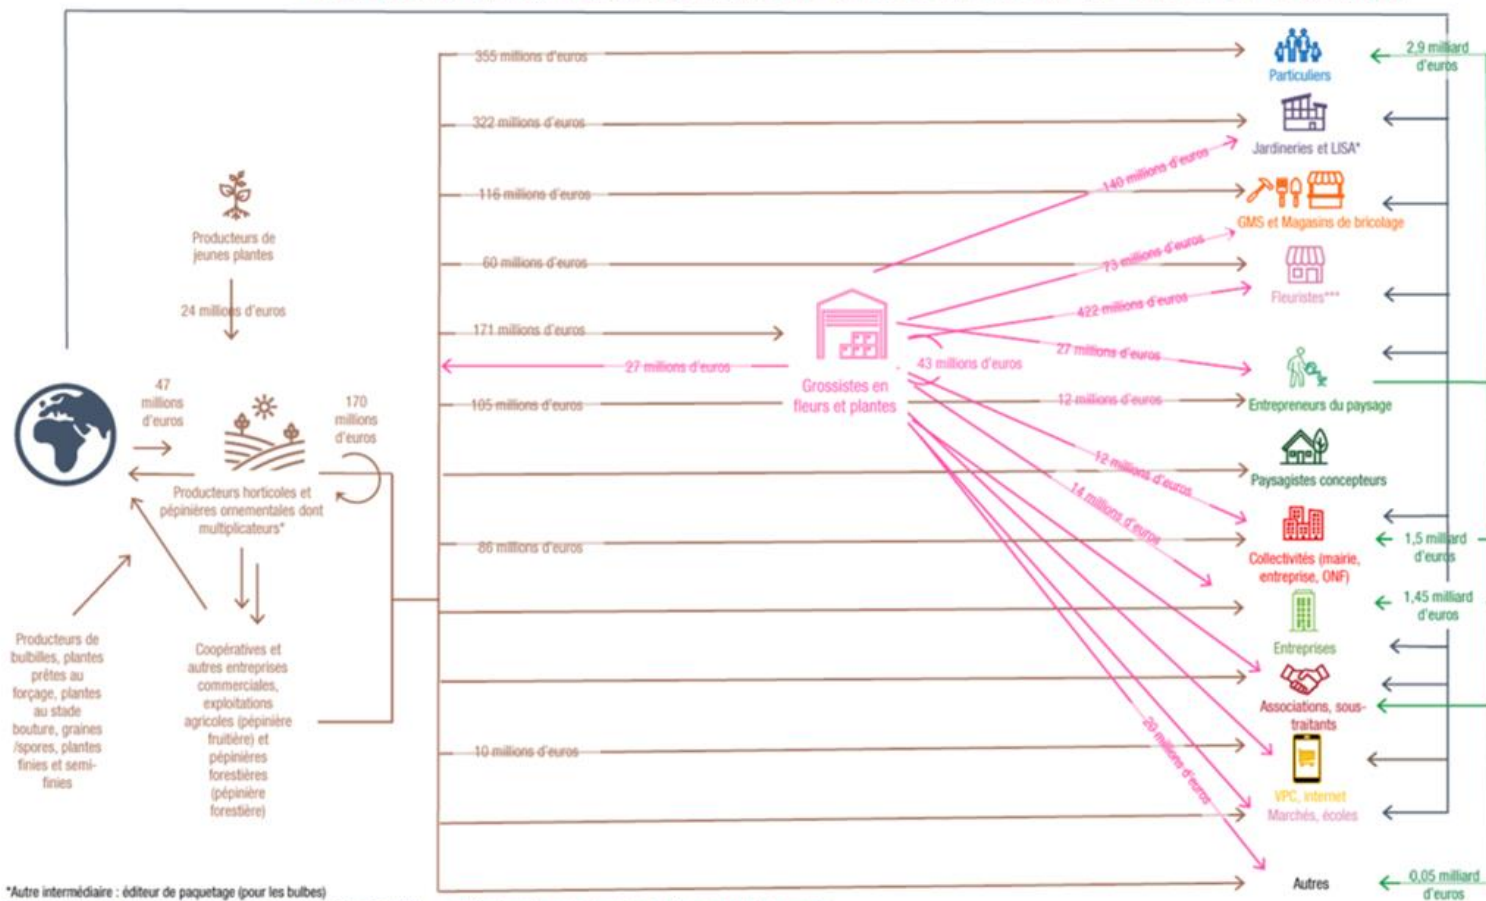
355 millions d'euros
322 millions d'euros
116 millions d'euros
60 millions d'euros
171 millions d'euros
27 millions d'euros
105 millions d'euros
86 millions d'euros
10 millions d'euros

Producteurs de jeunes plantes
24 millions d'euros

47 millions d'euros
170 millions d'euros

Producteurs horticoles et pépinières ornementales dont multiplicateurs*

Coopératives et autres entreprises commerciales, exploitations agricoles (pépinière fruitière) et pépinières forestières (pépinière forestière)

Producteurs de bulbilles, plantes prêtes au forçage, plantes au stade bouture, graines /spores, plantes finies et semi-finies

Grossistes en fleurs et plantes
140 millions d'euros
73 millions d'euros
422 millions d'euros
27 millions d'euros
43 millions d'euros
12 millions d'euros
12 millions d'euros
14 millions d'euros
20 millions d'euros

Particuliers
2,9 milliard d'euros
Jardineries et LISA*
GMS et Magasins de bricolage
Fleuristes***
Entrepreneurs du paysage
Paysagistes concepteurs
Collectivités (mairie, entreprise, ONF)
1,5 milliard d'euros
Entreprises
1,45 milliard d'euros
Associations, sous-traitants
VPC, internet
Marchés, écoles
Autres
0,05 milliard d'euros

*Autre intermédiaire : éditeur de paquetage (pour les bulbes)